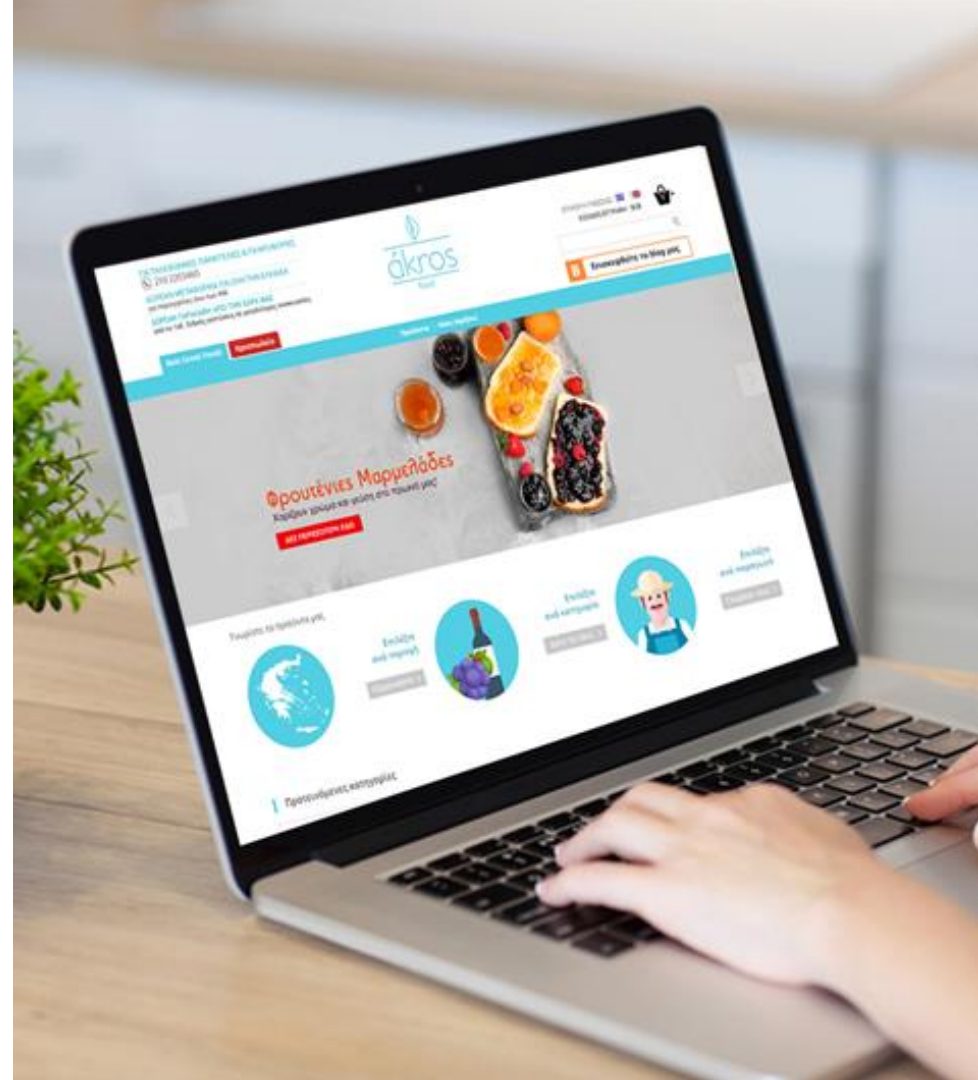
ΓΙΑ ΤΗΛΕΦΩΝΙΚΕΣ ΠΑΡΑΓΓΕΛΙΕΣ & ΠΛΗΡΟΦΟΡΙΕΣ
210 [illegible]
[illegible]
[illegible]

ákros
food

Επισκεφθείτε το blog μας

Best Greek Foods
Προσφορές

Φρουτένιες Μαρμελάδες
Χαρίζουν χρώμα και γεύση στο πρωινό μας
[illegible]

Γνωρίστε τα προϊόντα μας

Επιλέξτε ανά περιοχή

Επιλέξτε ανά κατηγορία

Επιλέξτε ανά παραγωγό

Προτεινόμενες κατηγορίες